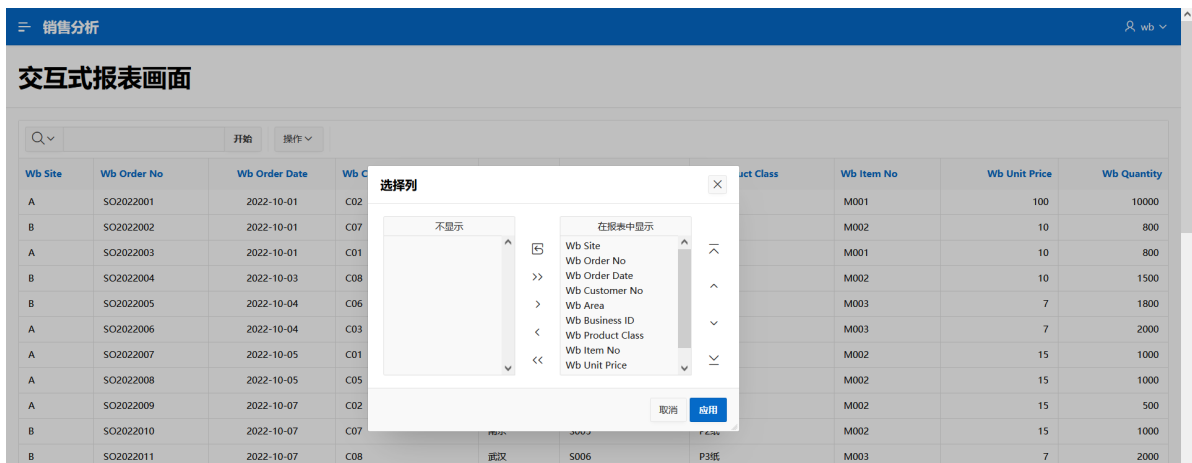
销售分析

wb

交互式报表画面

开始 操作

| Wb Site | Wb Order No | Wb Order Date | Wb C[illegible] | | | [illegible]oduct Class | Wb Item No | Wb Unit Price | Wb Quantity |
|---|---|---|---|---|---|---|---|---|---|
| A | SO2022001 | 2022-10-01 | C02 | | | | M001 | 100 | 10000 |
| B | SO2022002 | 2022-10-01 | C07 | | | | M002 | 10 | 800 |
| A | SO2022003 | 2022-10-01 | C01 | | | | M001 | 10 | 800 |
| B | SO2022004 | 2022-10-03 | C08 | | | | M002 | 10 | 1500 |
| B | SO2022005 | 2022-10-04 | C06 | | | | M003 | 7 | 1800 |
| A | SO2022006 | 2022-10-04 | C03 | | | | M003 | 7 | 2000 |
| A | SO2022007 | 2022-10-05 | C01 | | | | M002 | 15 | 1000 |
| A | SO2022008 | 2022-10-05 | C05 | | | | M002 | 15 | 1000 |
| A | SO2022009 | 2022-10-07 | C02 | | | | M002 | 15 | 500 |
| B | SO2022010 | 2022-10-07 | C07 | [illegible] | S005 | P2纸 | M002 | 15 | 1000 |
| B | SO2022011 | 2022-10-07 | C08 | 武汉 | S006 | P3纸 | M003 | 7 | 2000 |

选择列

不显示

在报表中显示
Wb Site
Wb Order No
Wb Order Date
Wb Customer No
Wb Area
Wb Business ID
Wb Product Class
Wb Item No
Wb Unit Price

取消 应用